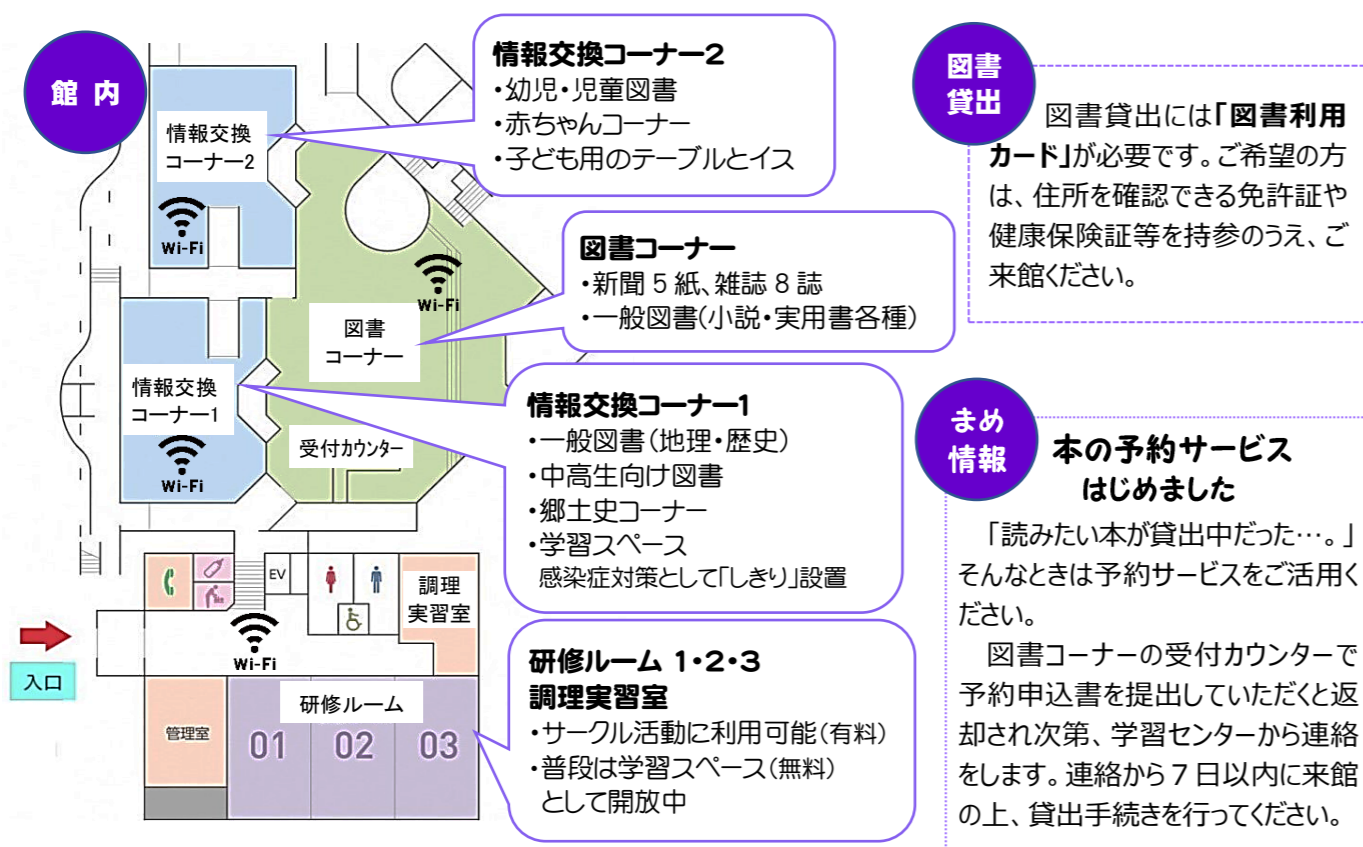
館内

情報交換コーナー2
Wi-Fi
図書コーナー
Wi-Fi
情報交換コーナー1
Wi-Fi
受付カウンター
EV
調理実習室
Wi-Fi
入口
管理室
研修ルーム
01 02 03

情報交換コーナー2
・幼児・児童図書
・赤ちゃんコーナー
・子ども用のテーブルとイス

図書コーナー
・新聞 5 紙、雑誌 8 誌
・一般図書(小説・実用書各種)

情報交換コーナー1
・一般図書(地理・歴史)
・中高生向け図書
・郷土史コーナー
・学習スペース
感染症対策として「しきり」設置

研修ルーム 1・2・3
調理実習室
・サークル活動に利用可能(有料)
・普段は学習スペース(無料)
として開放中

図書貸出

図書貸出には「図書利用カード」が必要です。ご希望の方は、住所を確認できる免許証や健康保険証等を持参のうえ、ご来館ください。

まめ情報

本の予約サービス
はじめました

「読みたい本が貸出中だった…。」そんなときは予約サービスをご活用ください。

図書コーナーの受付カウンターで予約申込書を提出していただくと返却され次第、学習センターから連絡をします。連絡から 7 日以内に来館の上、貸出手続きを行ってください。